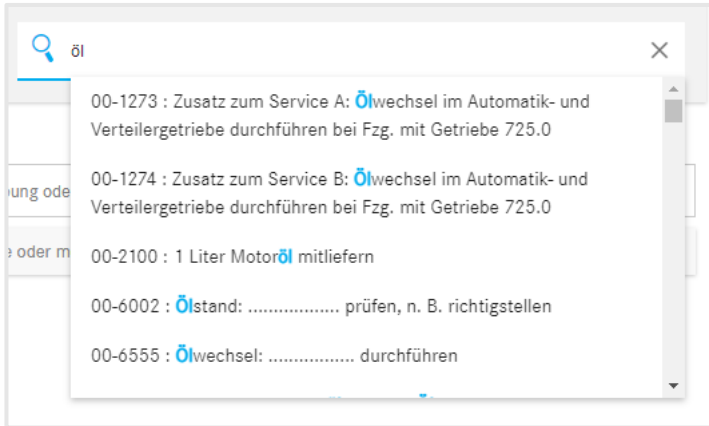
öl

00-1273 : Zusatz zum Service A: Ölwechsel im Automatik- und Verteilergetriebe durchführen bei Fzg. mit Getriebe 725.0

00-1274 : Zusatz zum Service B: Ölwechsel im Automatik- und Verteilergetriebe durchführen bei Fzg. mit Getriebe 725.0

00-2100 : 1 Liter Motoröl mitliefern

00-6002 : Ölstand: .................. prüfen, n. B. richtigstellen

00-6555 : Ölwechsel: ................. durchführen

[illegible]

bung ode

e oder m